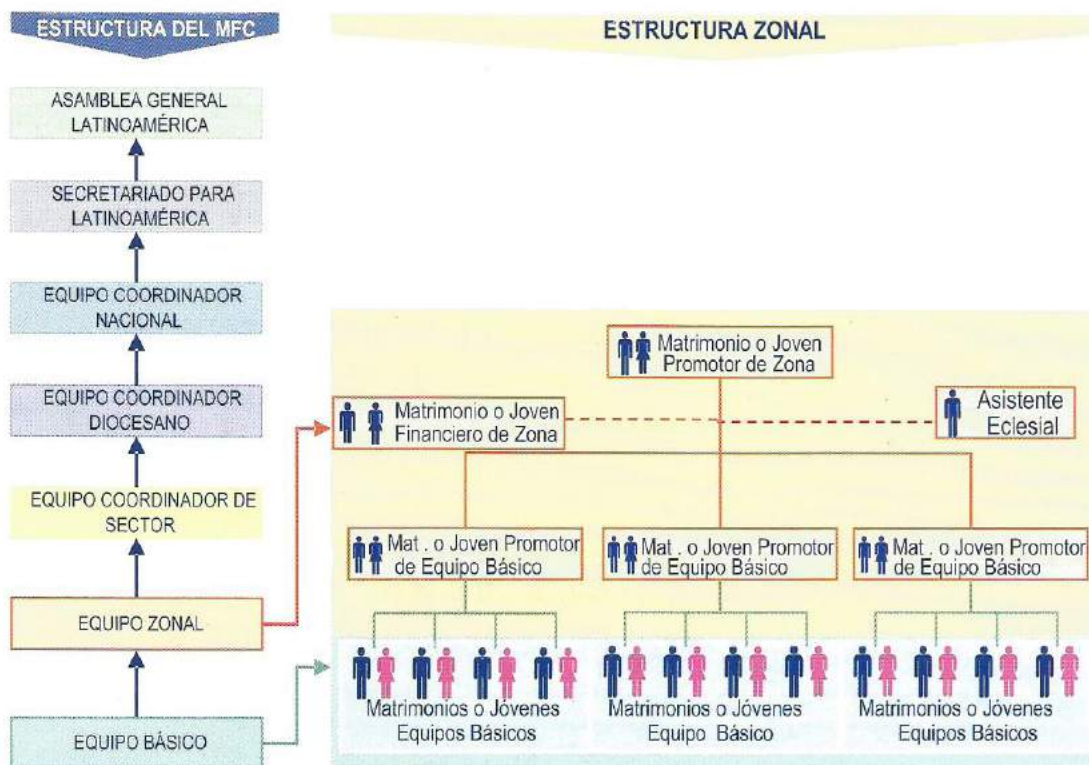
ESTRUCTURA DEL MFC

ASAMBLEA GENERAL LATINOAMÉRICA

SECRETARIADO PARA LATINOAMÉRICA

EQUIPO COORDINADOR NACIONAL

EQUIPO COORDINADOR DIOCESANO

EQUIPO COORDINADOR DE SECTOR

EQUIPO ZONAL

EQUIPO BÁSICO

ESTRUCTURA ZONAL

Matrimonio o Joven Promotor de Zona

Matrimonio o Joven Financiero de Zona

Asistente Eclesial

Mat . o Joven Promotor de Equipo Básico

Mat . o Joven Promotor de Equipo Básico

Mat . o Joven Promotor de Equipo Básico

Matrimonios o Jóvenes Equipos Básicos

Matrimonios o Jóvenes Equipo Básico

Matrimonios o Jóvenes Equipos Básicos